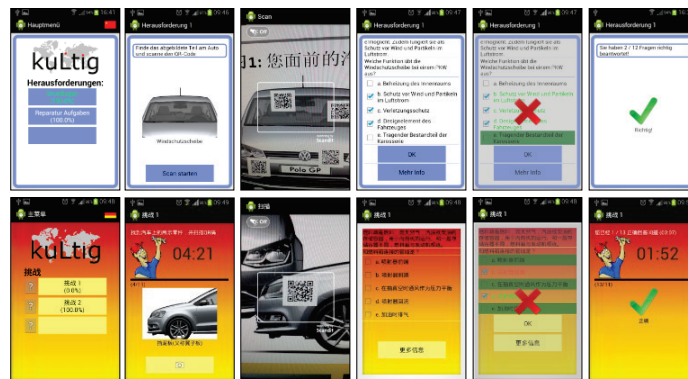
Hauptmenü
kuLtig
Herausforderungen:
Reparatur Aufgaben (100.0%)

Herausforderung 1
Finde das abgebildete Teil am Auto und scanne den QR-Code
Windschutzscheibe
Scan starten

Scan
1: 您面前的汽
Polo GP

Herausforderung 1
ermöglicht, zudem fungiert sie als Schutz vor Wind und Partikeln im Luftstrom
Welche Funktion übt die Windschutzscheibe bei einem "KW aus?
a. Beheizung des Innenraums
b. Schutz vor Wind und Partikeln im Luftstrom
c. Verletzungsschutz
d. Designelement des Fahrzeuges
e. Tragender Bestandteil der Karosserie
OK
Mehr Info

Herausforderung 1
a. Beheizung des Innenraums
b. Schutz vor Wind und Partikeln im Luftstrom
c. Verletzungsschutz
d. Designelement des Fahrzeuges
e. Tragender Bestandteil der Karosserie
OK
Mehr Info

Herausforderung 1
Sie haben 2 / 12 Fragen richtig beantwortet!
Richtig!

主菜单
kuLtig
挑战
挑战 1 (0.0%)
挑战 2 (100.0%)

挑战 1
04:21

扫描

挑战 1
b. 明新器部
e. 明新翻翻部
e. 在翻新部翻部
d. 明新翻新部
e. 加部部件
更多信息

挑战 1
OK
更多信息

挑战 1
01:52
正确